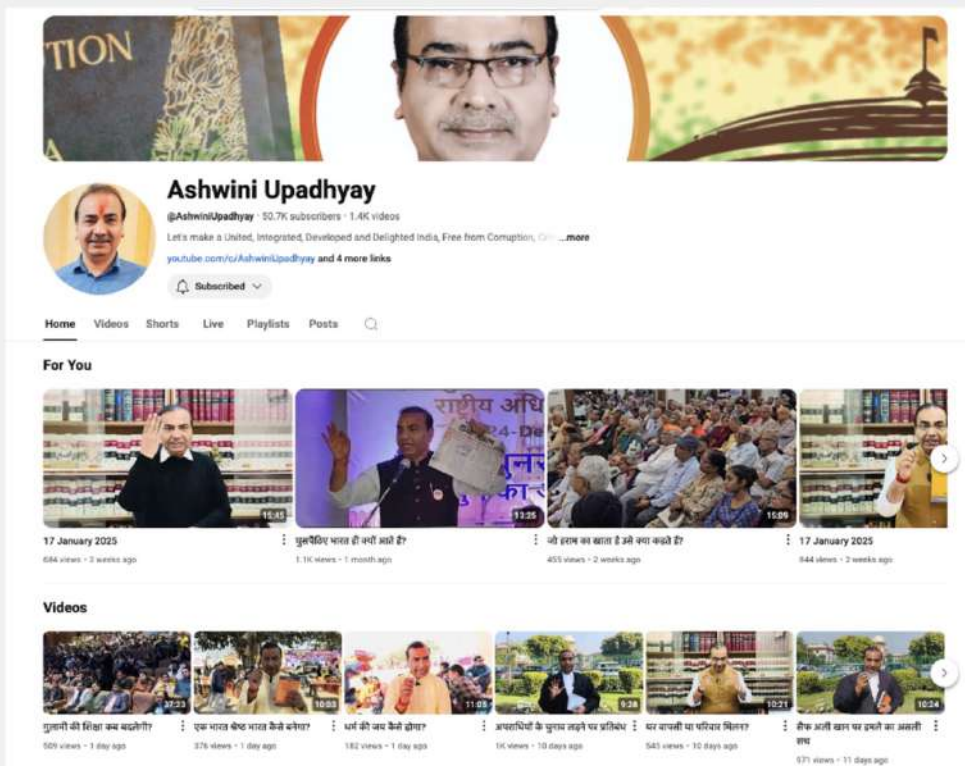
TION

Ashwini Upadhyay
@AshwiniUpadhyay · 50.7K subscribers · 1.4K videos
Let's make a United, Integrated, Developed and Delighted India, Free from Corruption, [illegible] ...more
youtube.com/c/AshwiniUpadhyay and 4 more links
Subscribed

Home Videos Shorts Live Playlists Posts

For You

15:45
17 January 2025
684 views · 3 weeks ago

राष्ट्रीय अधि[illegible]
13:25
घुसपैठिए भारत ही क्यों आते हैं?
1.1K views · 1 month ago

15:09
जो हराम का खाता है उसे क्या कहते हैं?
455 views · 2 weeks ago

17 January 2025
844 views · 2 weeks ago

Videos

37:23
गुलामी की शिक्षा कब बदलेगी?
509 views · 1 day ago

10:03
एक भारत श्रेष्ठ भारत कैसे बनेगा?
376 views · 1 day ago

11:05
धर्म की जय कैसे होगा?
182 views · 1 day ago

9:28
अपराधियों के चुनाव लड़ने पर प्रतिबंध
1K views · 10 days ago

10:21
घर वापसी या परिवार मिलन?
545 views · 10 days ago

10:24
सैफ अली खान पर हमले का असली सच
571 views · 11 days ago